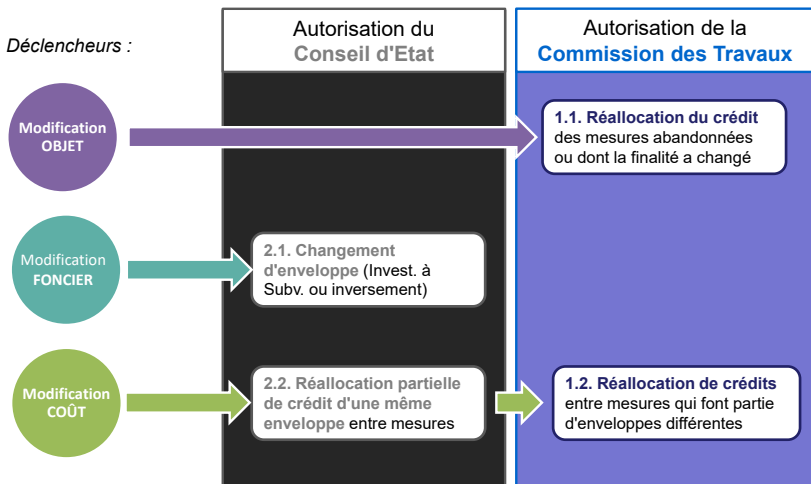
Déclencheurs :

Autorisation du Conseil d'Etat

Autorisation de la Commission des Travaux

Modification OBJET

1.1. Réallocation du crédit des mesures abandonnées ou dont la finalité a changé

Modification FONCIER

2.1. Changement d'enveloppe (Invest. à Subv. ou inversement)

Modification COÛT

2.2. Réallocation partielle de crédit d'une même enveloppe entre mesures

1.2. Réallocation de crédits entre mesures qui font partie d'enveloppes différentes